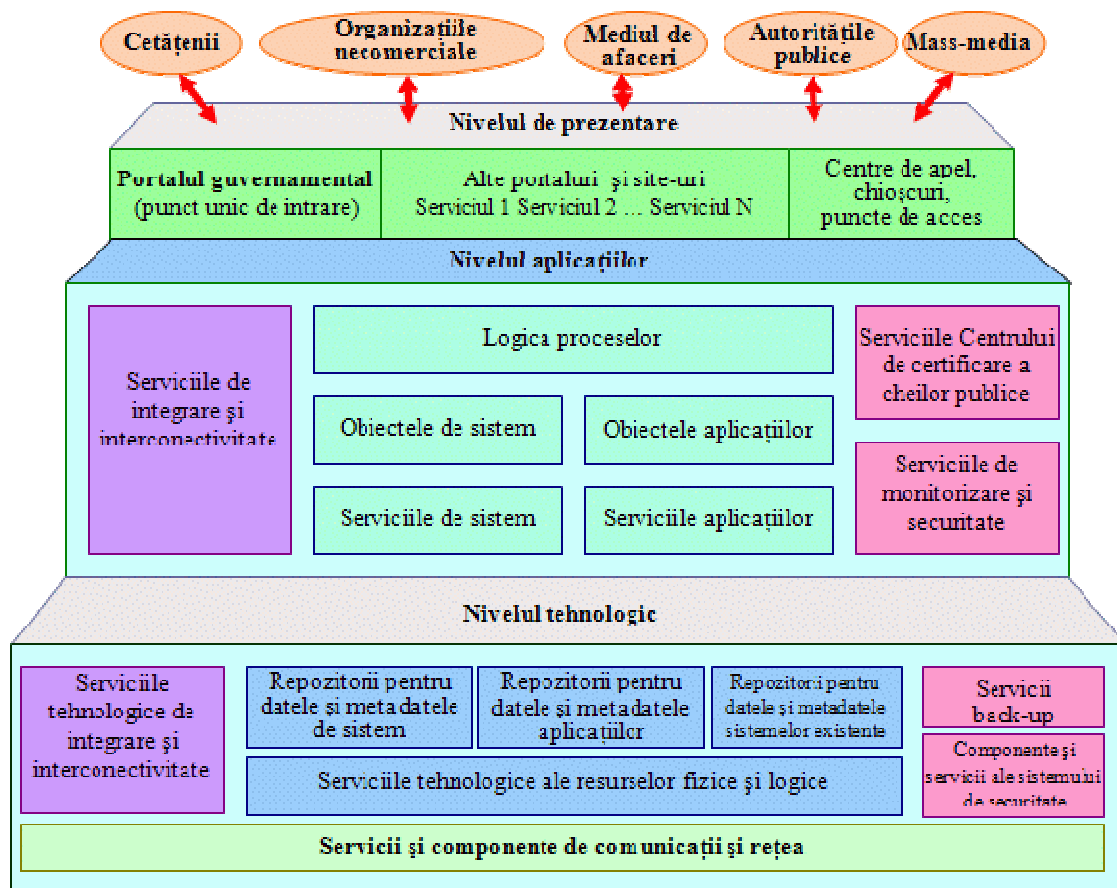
Cetăţenii

Organizaţiile necomerciale

Mediul de afaceri

Autorităţile publice

Mass-media

Nivelul de prezentare

Portalul guvernamental (punct unic de intrare)

Alte portaluri şi site-uri
Serviciul 1 Serviciul 2 ... Serviciul N

Centre de apel, chioşcuri, puncte de acces

Nivelul aplicaţiilor

Serviciile de integrare şi interconectivitate

Logica proceselor

Obiectele de sistem

Obiectele aplicaţiilor

Serviciile de sistem

Serviciile aplicaţiilor

Serviciile Centrului de certificare a cheilor publice

Serviciile de monitorizare şi securitate

Nivelul tehnologic

Serviciile tehnologice de integrare şi interconectivitate

Repozitorii pentru datele şi metadatele de sistem

Repozitorii pentru datele şi metadatele aplicaţiilor

Repozitorii pentru datele şi metadatele sistemelor existente

Servicii back-up

Componente şi servicii ale sistemului de securitate

Serviciile tehnologice ale resurselor fizice şi logice

Servicii şi componente de comunicaţii şi reţea